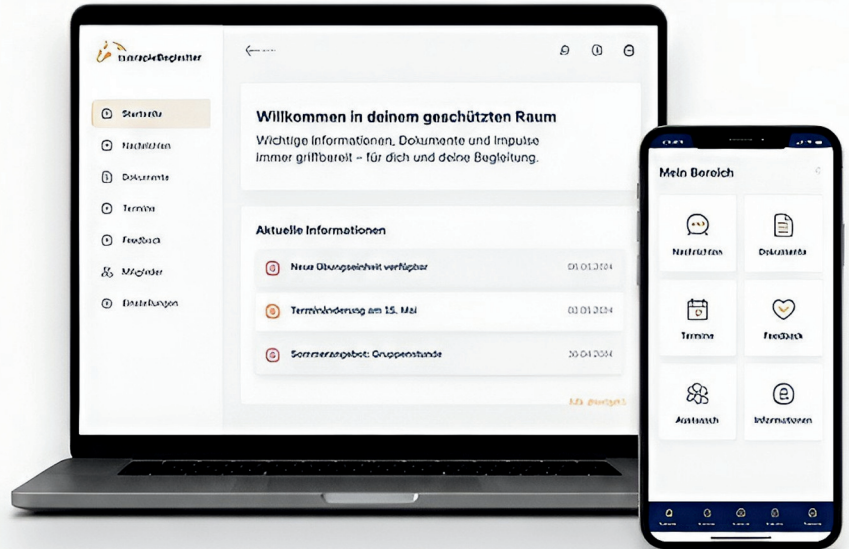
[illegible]

Startseite

Nachrichten

Dokumente

Termine

Feedback

Mitglieder

Einstellungen

Willkommen in deinem geschützten Raum

Wichtige Informationen, Dokumente und Impulse immer griffbereit – für dich und deine Begleitung.

Aktuelle Informationen

Neue Übungseinheit verfügbar 01.01.2024

Terminänderung am 15. Mai 03.01.2024

Sommerangebot: Gruppenstunde 30.04.2024

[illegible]

Mein Bereich

Nachrichten

Dokumente

Termine

Feedback

Austausch

Informationen